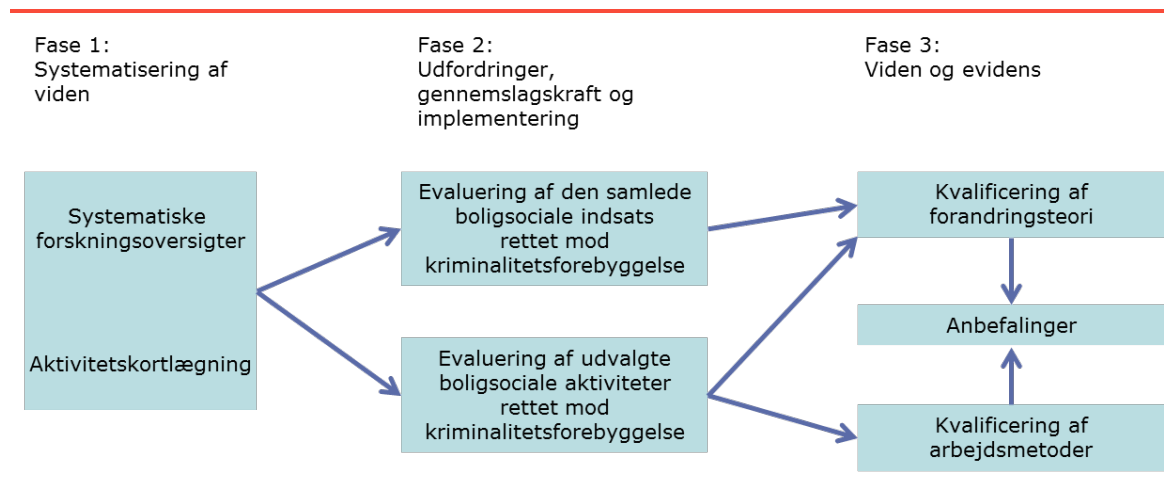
Fase 1:
Systematisering af viden

Fase 2:
Udfordringer, gennemslagskraft og implementering

Fase 3:
Viden og evidens

Systematiske forskningsoversigter

Aktivitetskortlægning

Evaluering af den samlede boligsociale indsats rettet mod kriminalitetsforebyggelse

Evaluering af udvalgte boligsociale aktiviteter rettet mod kriminalitetsforebyggelse

Kvalificering af forandringsteori

Anbefalinger

Kvalificering af arbejdsmetoder